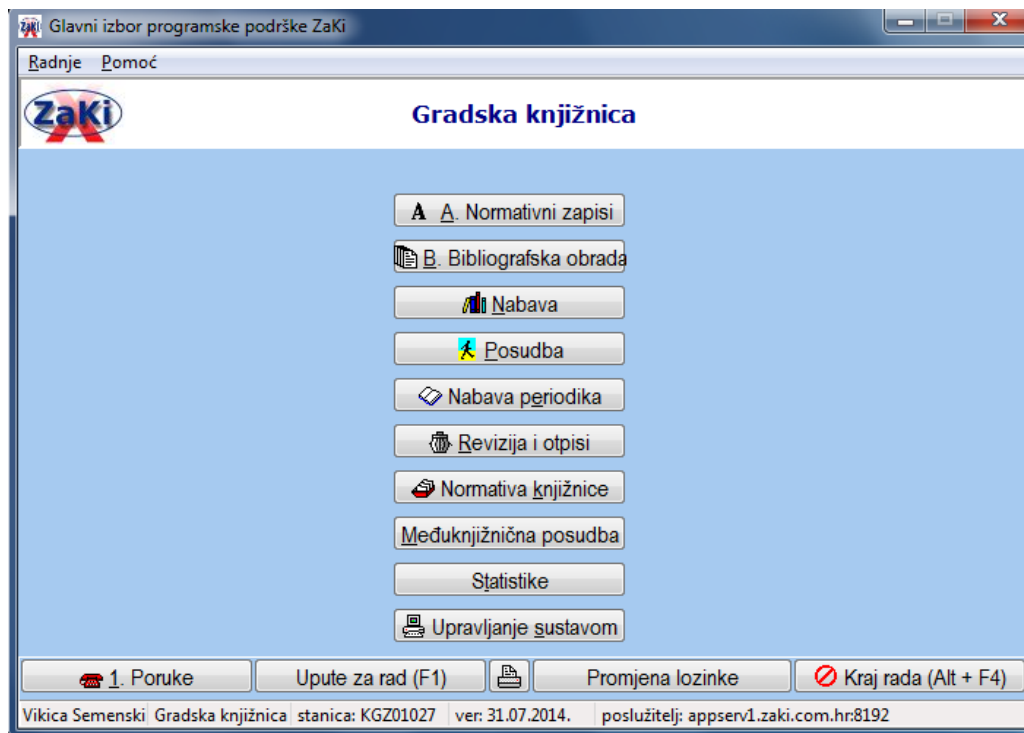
ZaKi Glavni izbor programske podrške ZaKi

Radnje Pomoć

ZaKi

Gradska knjižnica

A A. Normativni zapisi

B. Bibliografska obrada

Nabava

Posudba

Nabava periodika

Revizija i otpisi

Normativa knjižnice

Međuknjižnična posudba

Statistike

Upravljanje sustavom

1. Poruke | Upute za rad (F1) | Promjena lozinke | Kraj rada (Alt + F4)

Vikica Semenski | Gradska knjižnica | stanica: KGZ01027 | ver: 31.07.2014. | poslužitelj: appserv1.zaki.com.hr:8192